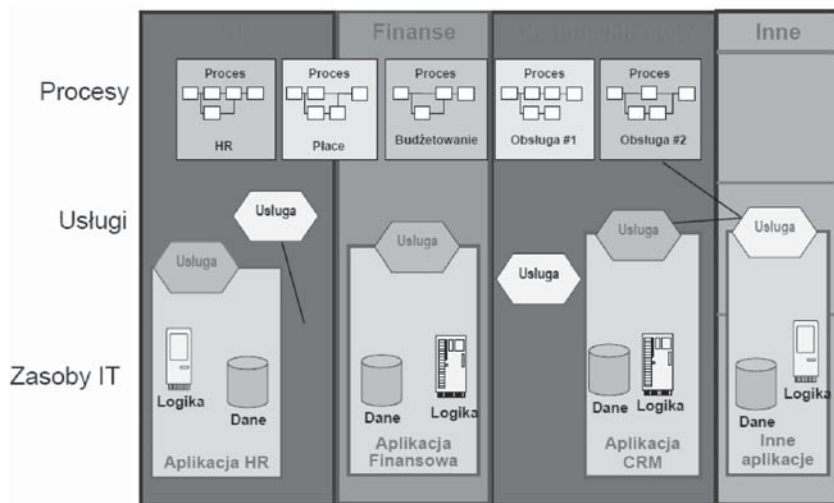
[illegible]

Finanse

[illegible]

Inne

Procesy

Proces

HR

Proces

Płace

Proces

Budżetowanie

Proces

Obsługa #1

Proces

Obsługa #2

Usługi

Usługa

Usługa

Usługa

Usługa

Usługa

Usługa

Zasoby IT

Logika

Dane

Aplikacja HR

Dane

Logika

Aplikacja Finansowa

Dane

Logika

Aplikacja CRM

Logika

Dane

Inne aplikacje